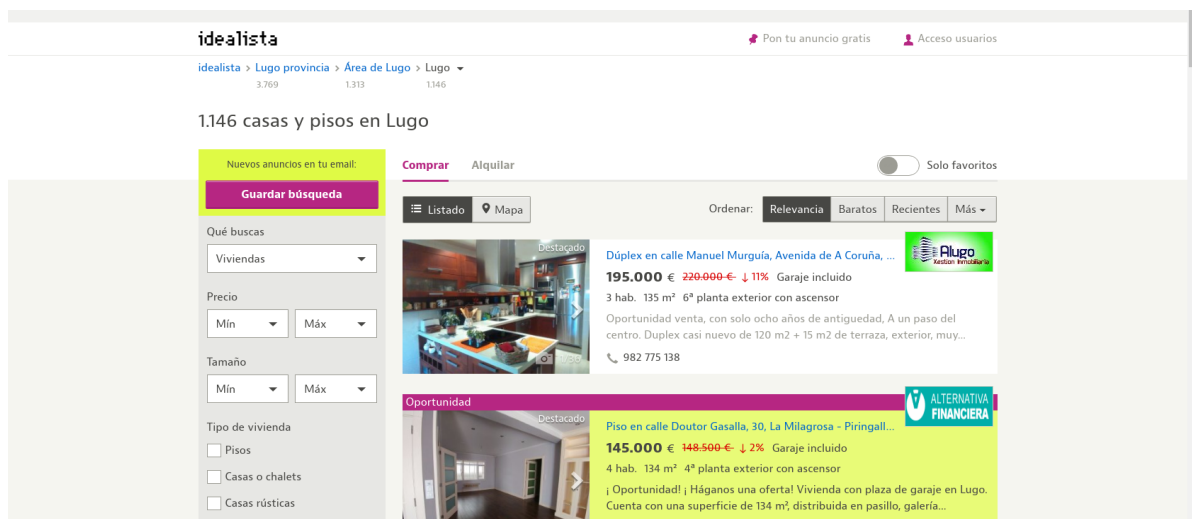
idealista

Pon tu anuncio gratis
Acceso usuarios

idealista > Lugo provincia > Área de Lugo > Lugo
3.769 1.313 1.146

1.146 casas y pisos en Lugo

Nuevos anuncios en tu email:
Guardar búsqueda

Qué buscas
Viviendas

Precio
Mín Máx

Tamaño
Mín Máx

Tipo de vivienda
Pisos
Casas o chalets
Casas rústicas

Comprar Alquilar
Solo favoritos

Listado Mapa
Ordenar: Relevancia Baratos Recientes Más

Destacado
Dúplex en calle Manuel Murguía, Avenida de A Coruña, ...
Alugo Xestión Inmobiliaria
195.000 € 220.000 € ↓ 11% Garaje incluido
3 hab. 135 m² 6ª planta exterior con ascensor
Oportunidad venta, con solo ocho años de antiguedad, A un paso del centro. Duplex casi nuevo de 120 m2 + 15 m2 de terraza, exterior, muy...
982 775 138

Oportunidad
ALTERNATIVA FINANCIERA
Destacado
Piso en calle Doutor Gasalla, 30, La Milagrosa - Piringall...
145.000 € 148.500 € ↓ 2% Garaje incluido
4 hab. 134 m² 4ª planta exterior con ascensor
¡ Oportunidad! ¡ Háganos una oferta! Vivienda con plaza de garaje en Lugo. Cuenta con una superficie de 134 m², distribuida en pasillo, galería...